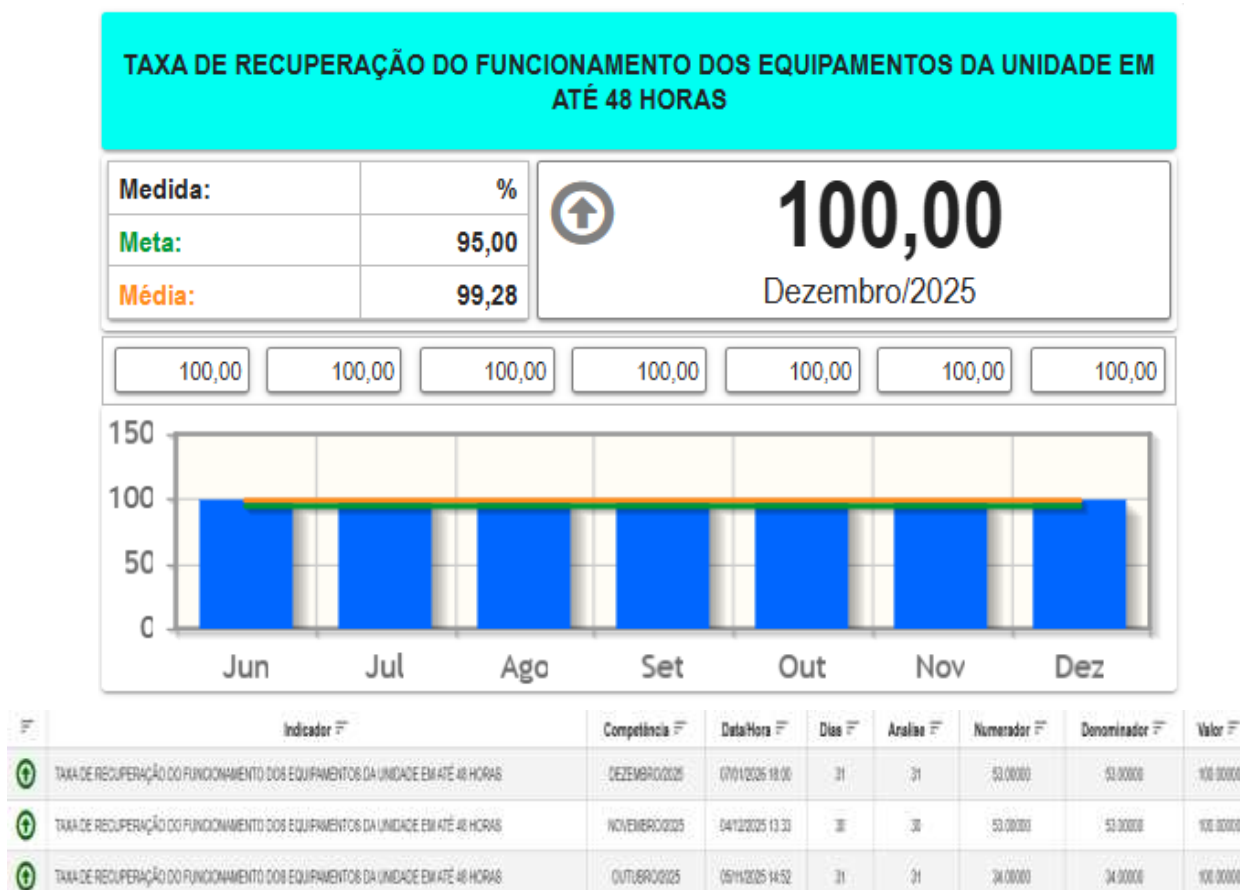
TAXA DE RECUPERAÇÃO DO FUNCIONAMENTO DOS EQUIPAMENTOS DA UNIDADE EM ATÉ 48 HORAS

| Medida: | % |
|---|---|
| Meta: | 95,00 |
| Média: | 99,28 |

100,00
Dezembro/2025

100,00 100,00 100,00 100,00 100,00 100,00 100,00

150
100
50
0
Jun Jul Ago Set Out Nov Dez

| | Indicador | Competência | Data/Hora | Dias | Analise | Numerador | Denominador | Valor |
|---|---|---|---|---|---|---|---|---|
| | TAXA DE RECUPERAÇÃO DO FUNCIONAMENTO DOS EQUIPAMENTOS DA UNIDADE EM ATÉ 48 HORAS | DEZEMBRO/2025 | 07/01/2026 18:00 | 31 | 31 | 53,00000 | 53,00000 | 100,00000 |
| | TAXA DE RECUPERAÇÃO DO FUNCIONAMENTO DOS EQUIPAMENTOS DA UNIDADE EM ATÉ 48 HORAS | NOVEMBRO/2025 | 04/12/2025 13:33 | 30 | 30 | 53,00000 | 53,00000 | 100,00000 |
| | TAXA DE RECUPERAÇÃO DO FUNCIONAMENTO DOS EQUIPAMENTOS DA UNIDADE EM ATÉ 48 HORAS | OUTUBRO/2025 | 05/11/2025 14:52 | 31 | 31 | 34,00000 | 34,00000 | 100,00000 |